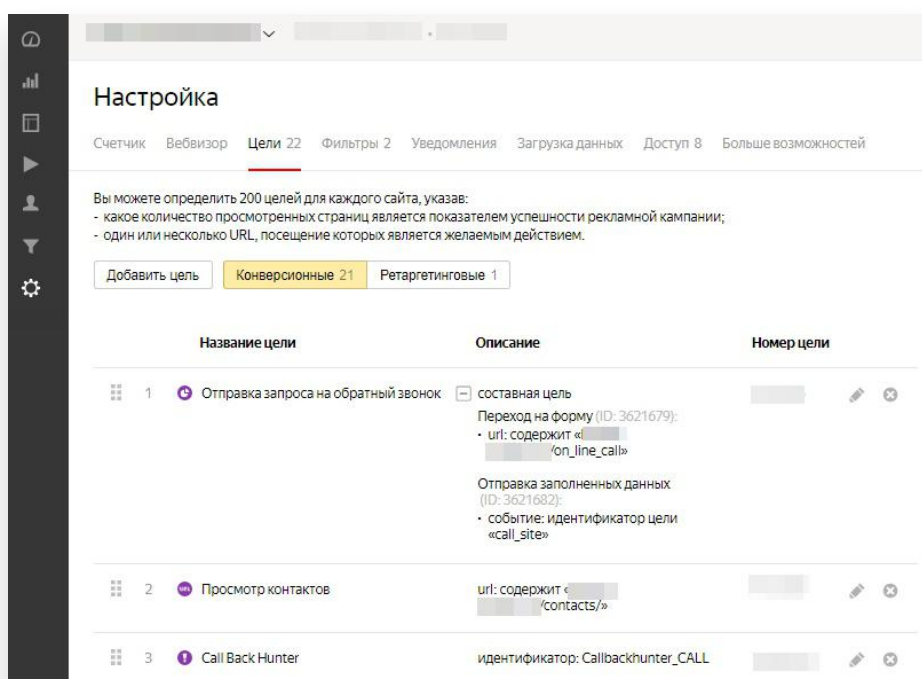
Настройка

Счетчик Вебвизор Цели 22 Фильтры 2 Уведомления Загрузка данных Доступ 8 Больше возможностей

Вы можете определить 200 целей для каждого сайта, указав:
- какое количество просмотренных страниц является показателем успешности рекламной кампании;
- один или несколько URL, посещение которых является желаемым действием.

Добавить цель Конверсионные 21 Ретаргетинговые 1

| | Название цели | Описание | Номер цели |
|---|---|---|---|
| 1 | Отправка запроса на обратный звонок | составная цель<br>Переход на форму (ID: 3621679):<br>• url: содержит «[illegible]/on_line_call»<br>Отправка заполненных данных (ID: 3621682):<br>• событие: идентификатор цели «call_site» | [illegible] |
| 2 | Просмотр контактов | url: содержит «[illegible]/contacts/» | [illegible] |
| 3 | Call Back Hunter | идентификатор: Callbackhunter_CALL | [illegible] |